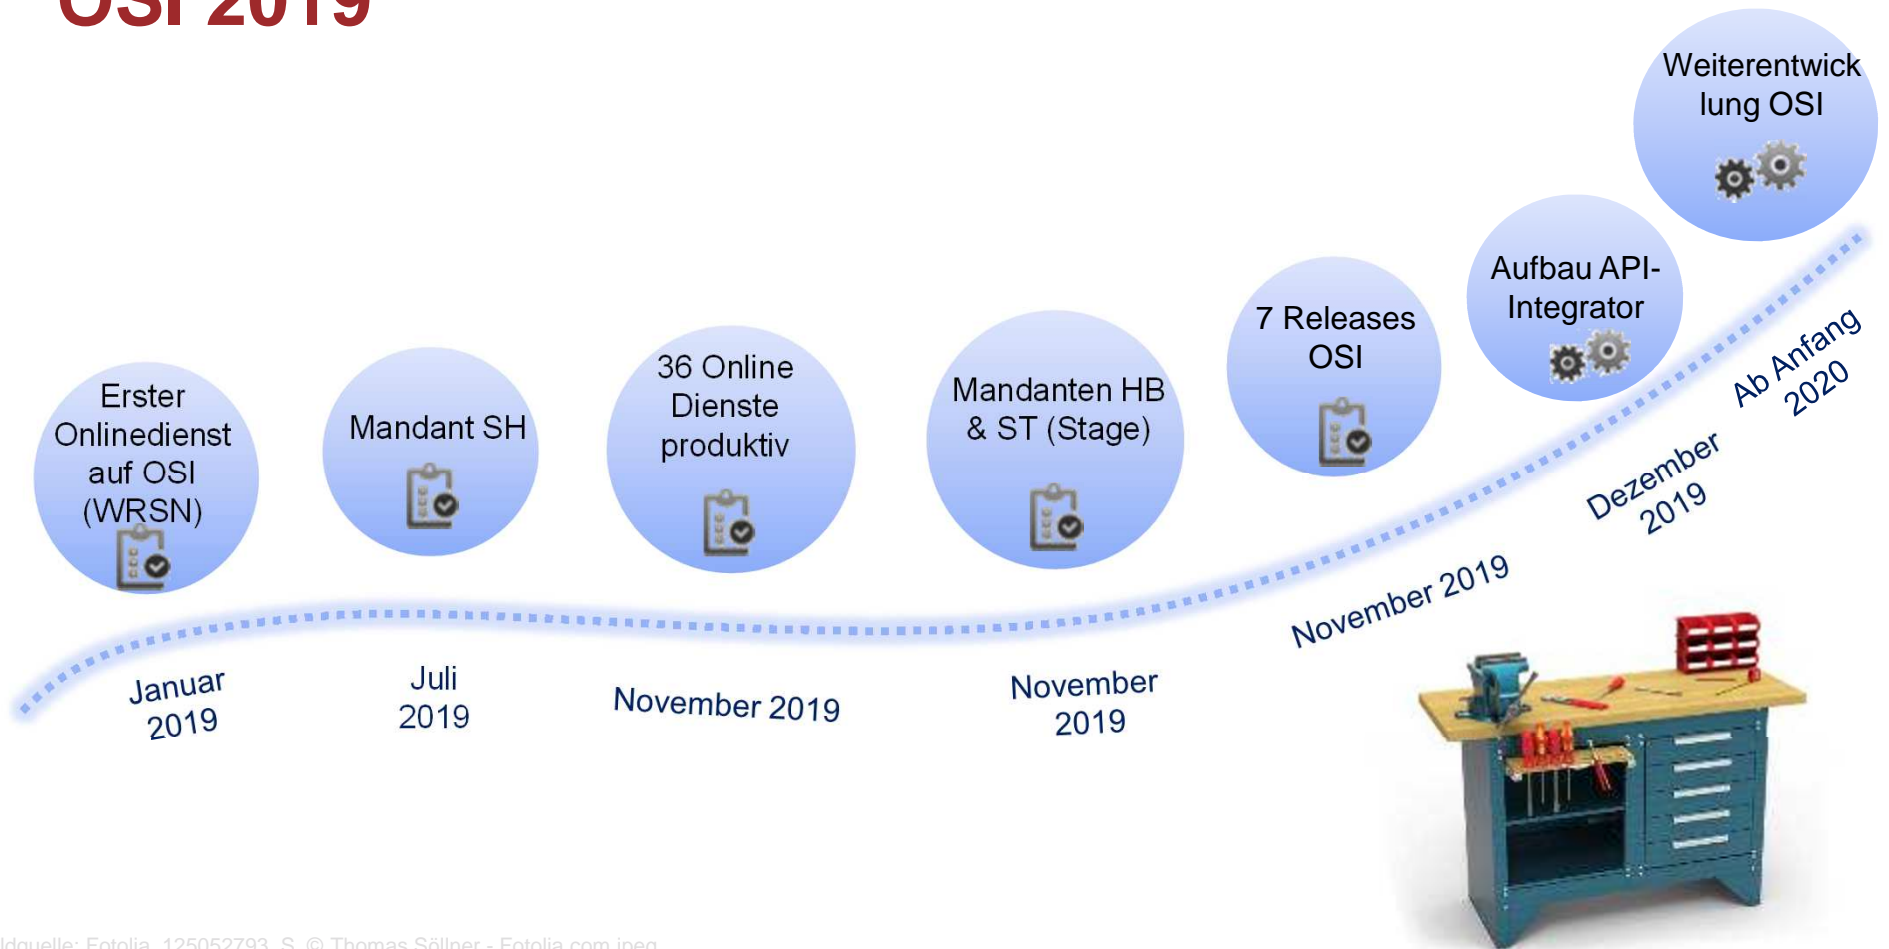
OSI 2019

Erster Onlinedienst auf OSI (WRSN)

Mandant SH

36 Online Dienste produktiv

Mandanten HB & ST (Stage)

7 Releases OSI

Aufbau API-Integrator

Weiterentwicklung OSI

Januar 2019

Juli 2019

November 2019

November 2019

November 2019

Dezember 2019

Ab Anfang 2020

ldquelle: Fotolia_125052793_S_© Thomas Söllner - Fotolia.com.jpeg